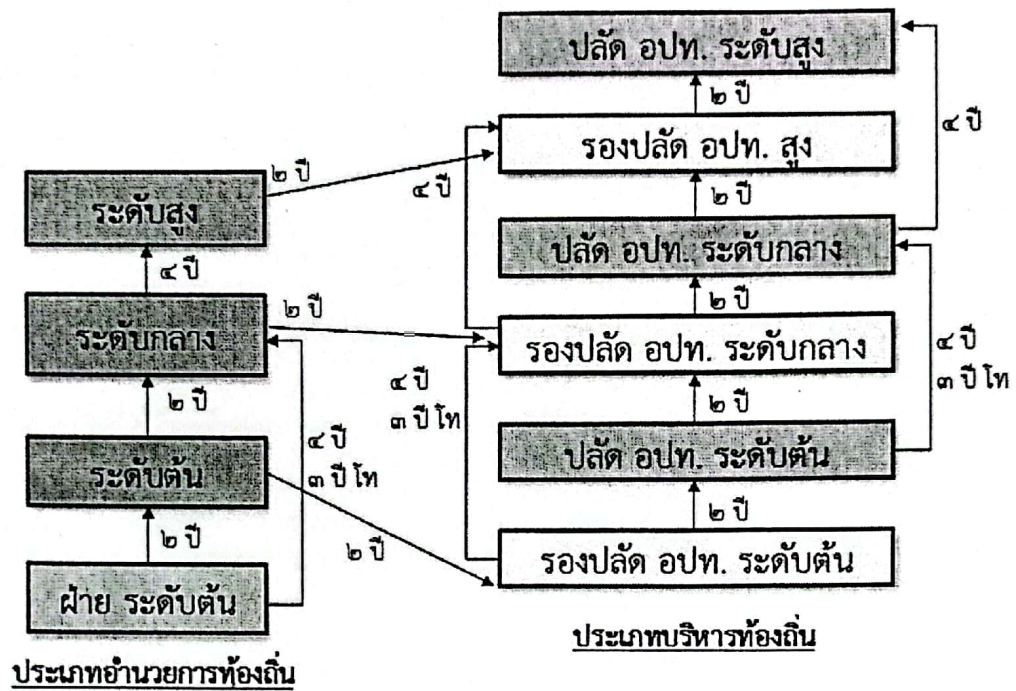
ระดับสูง

๔ ปี

ระดับกลาง

๒ ปี

ระดับต้น

๒ ปี

ฝ่าย ระดับต้น

ประเภทอำนวยการท้องถิ่น

๒ ปี

๒ ปี

๔ ปี
๓ ปี โท

๒ ปี

ปลัด อปท. ระดับสูง

๒ ปี

รองปลัด อปท. สูง

๒ ปี

ปลัด อปท. ระดับกลาง

๒ ปี

รองปลัด อปท. ระดับกลาง

๒ ปี

ปลัด อปท. ระดับต้น

๒ ปี

รองปลัด อปท. ระดับต้น

ประเภทบริหารท้องถิ่น

๔ ปี

๔ ปี
๓ ปี โท

๔ ปี

๔ ปี
๓ ปี โท